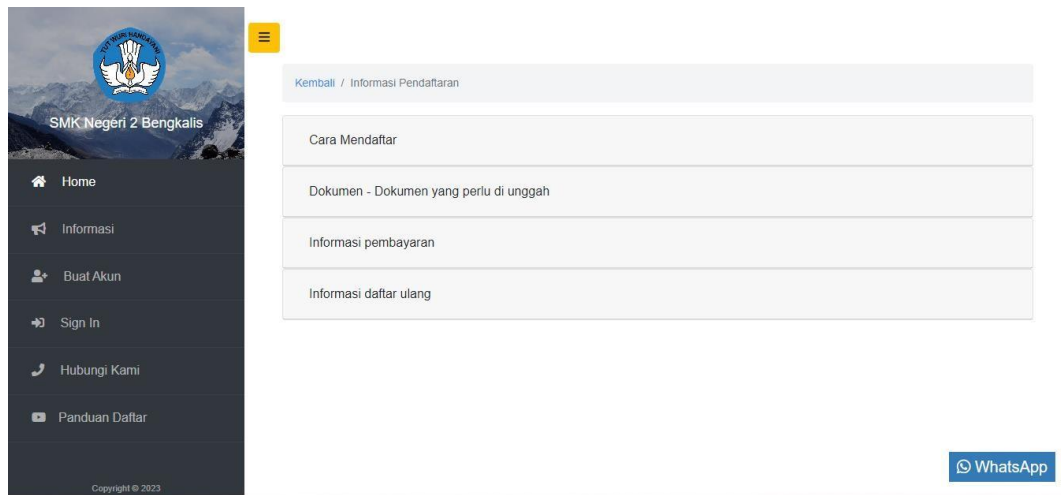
TUT WURI HANDAYANI

SMK Negeri 2 Bengkalis

Home

Informasi

Buat Akun

Sign In

Hubungi Kami

Panduan Daftar

Copyright © 2023

Kembali / Informasi Pendaftaran

Cara Mendaftar

Dokumen - Dokumen yang perlu di unggah

Informasi pembayaran

Informasi daftar ulang

WhatsApp